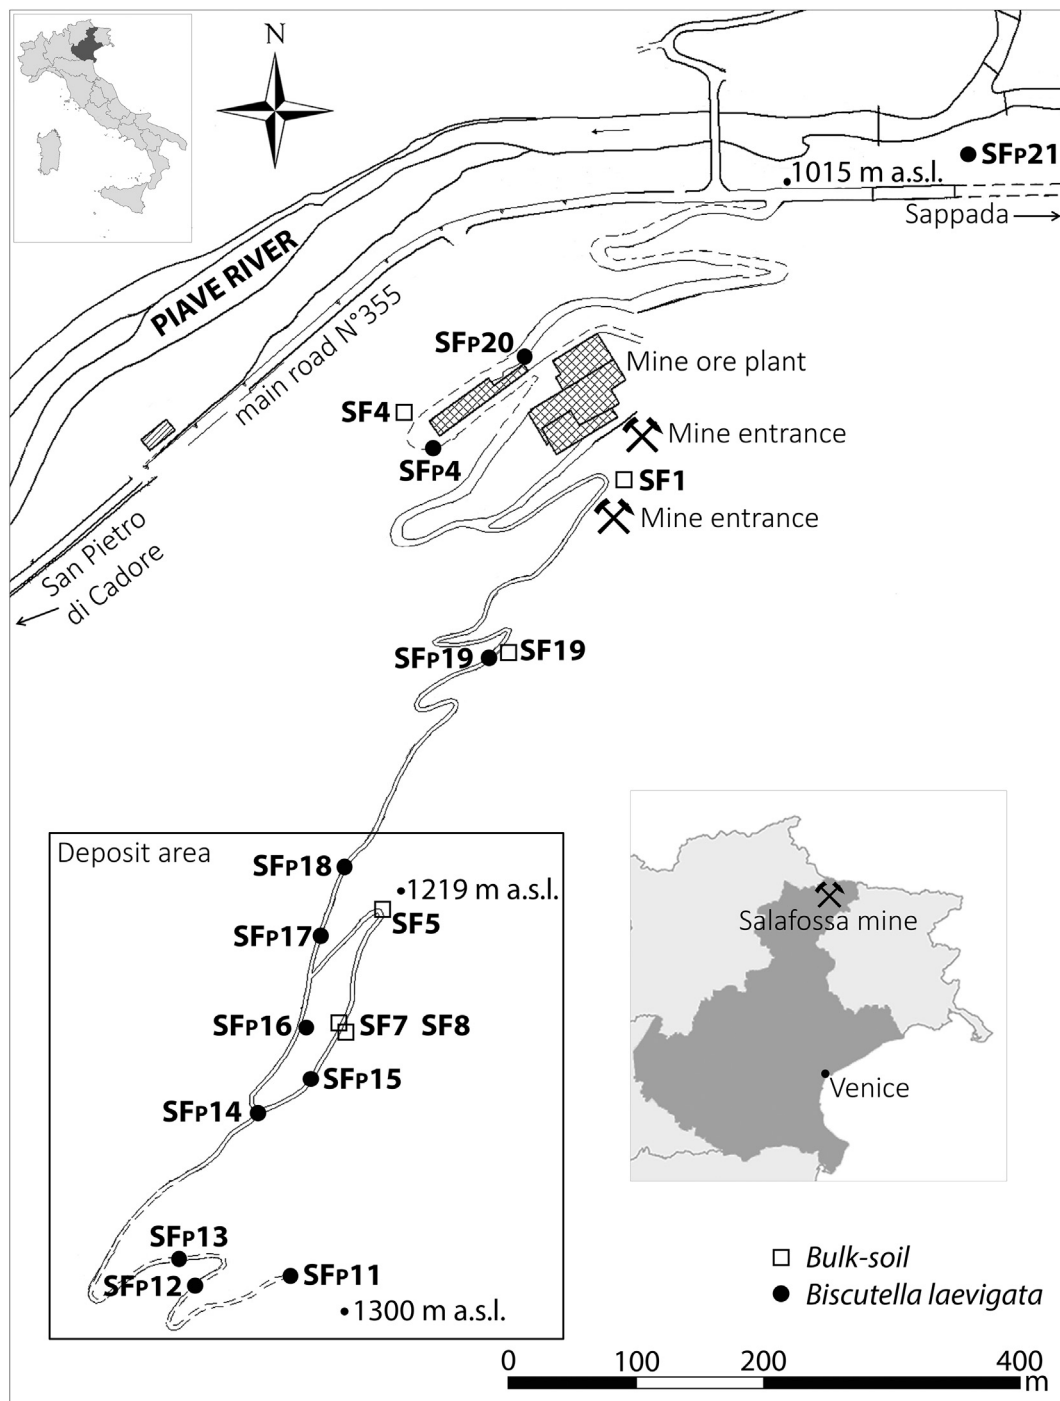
N

SFP21
1015 m a.s.l.
Sappada

PIAVE RIVER

main road N°355

SFP20
Mine ore plant
SF4
Mine entrance
SFP4
SF1
Mine entrance

San Pietro di Cadore

SFP19
SF19

Deposit area
SFP18
1219 m a.s.l.
SFP17
SF5
SFP16
SF7 SF8
SFP15
SFP14
SFP13
SFP12
SFP11
1300 m a.s.l.

Salafossa mine
Venice

Bulk-soil
Biscutella laevigata

0 100 200 400
m